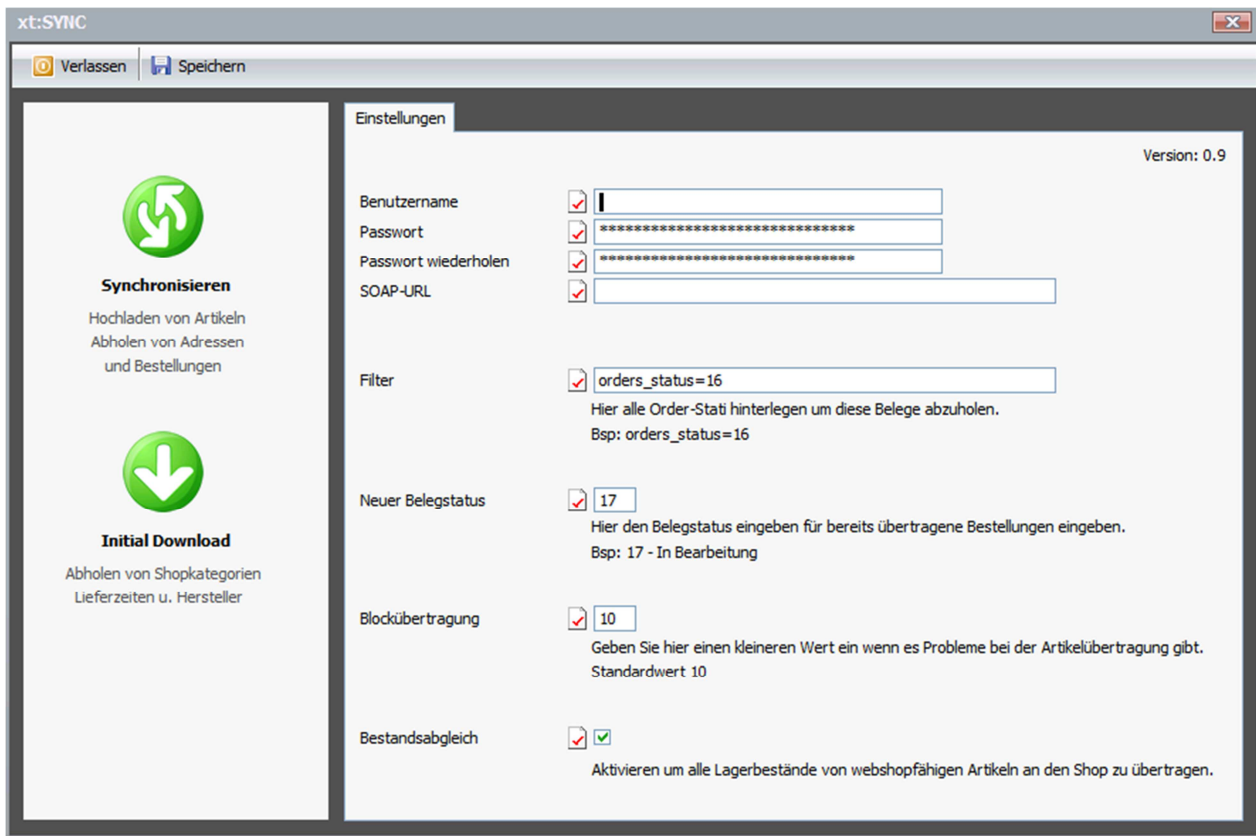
xt:SYNC

Verlassen
Speichern

Synchronisieren
Hochladen von Artikeln
Abholen von Adressen
und Bestellungen

Initial Download
Abholen von Shopkategorien
Lieferzeiten u. Hersteller

Einstellungen

Version: 0.9

Benutzername
Passwort ******************************
Passwort wiederholen ******************************
SOAP-URL

Filter orders_status=16
Hier alle Order-Stati hinterlegen um diese Belege abzuholen.
Bsp: orders_status=16

Neuer Belegstatus 17
Hier den Belegstatus eingeben für bereits übertragene Bestellungen eingeben.
Bsp: 17 - In Bearbeitung

Blockübertragung 10
Geben Sie hier einen kleineren Wert ein wenn es Probleme bei der Artikelübertragung gibt.
Standardwert 10

Bestandsabgleich
Aktivieren um alle Lagerbestände von webshopfähigen Artikeln an den Shop zu übertragen.